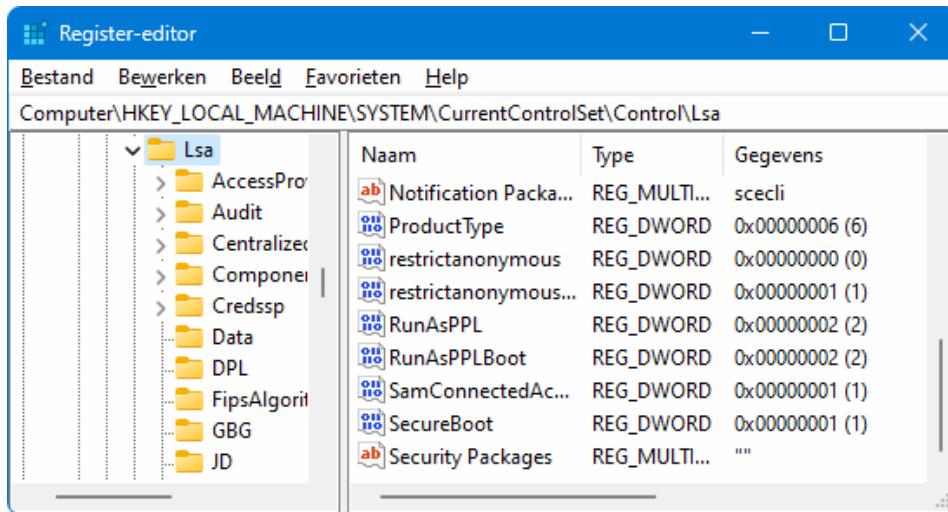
Register-editor

Bestand Bewerken Beeld Favorieten Help

Computer\HKEY_LOCAL_MACHINE\SYSTEM\CurrentControlSet\Control\Lsa

Lsa
AccessPro
Audit
Centralize
Componer
Credssp
Data
DPL
FipsAlgorit
GBG
JD

| Naam | Type | Gegevens |
|---|---|---|
| Notification Packa... | REG_MULTI... | scecli |
| ProductType | REG_DWORD | 0x00000006 (6) |
| restrictanonymous | REG_DWORD | 0x00000000 (0) |
| restrictanonymous... | REG_DWORD | 0x00000001 (1) |
| RunAsPPL | REG_DWORD | 0x00000002 (2) |
| RunAsPPLBoot | REG_DWORD | 0x00000002 (2) |
| SamConnectedAc... | REG_DWORD | 0x00000001 (1) |
| SecureBoot | REG_DWORD | 0x00000001 (1) |
| Security Packages | REG_MULTI... | "" |